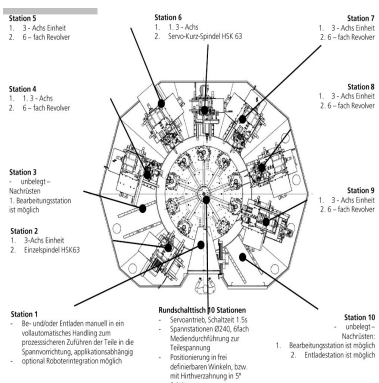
Station 5
1. 3 - Achs Einheit
2. 6 – fach Revolver

Station 6
1. 1. 3 - Achs
2. Servo-Kurz-Spindel HSK 63

Station 7
1. 3 - Achs Einheit
2. 6 – fach Revolver

Station 4
1. 1. 3 - Achs
2. 6 – fach Revolver

Station 8
1. 3 - Achs Einheit
2. 6 – fach Revolver

Station 3
- unbelegt –
Nachrüsten:
1. Bearbeitungsstation ist möglich

Station 9
1. 3 - Achs Einheit
2. 6 – fach Revolver

Station 2
1. 3-Achs Einheit
2. Einzelspindel HSK63

Station 1
- Be- und/oder Entladen manuell in ein vollautomatisches Handling zum prozessicheren Zuführen der Teile in die Spannvorrichtung, applikationsabhängig
- optional Roboterintegration möglich

Rundschalttisch 10 Stationen
- Servoantrieb, Schaltzeit 1.5s
- Spannstationen Ø240, 6fach Mediendurchführung zur Teilespannung
- Positionierung in frei definierbaren Winkeln, bzw. mit Hirthverzahnung in 5°

Station 10
- unbelegt –
Nachrüsten:
1. Bearbeitungsstation ist möglich
2. Entladestation ist möglich